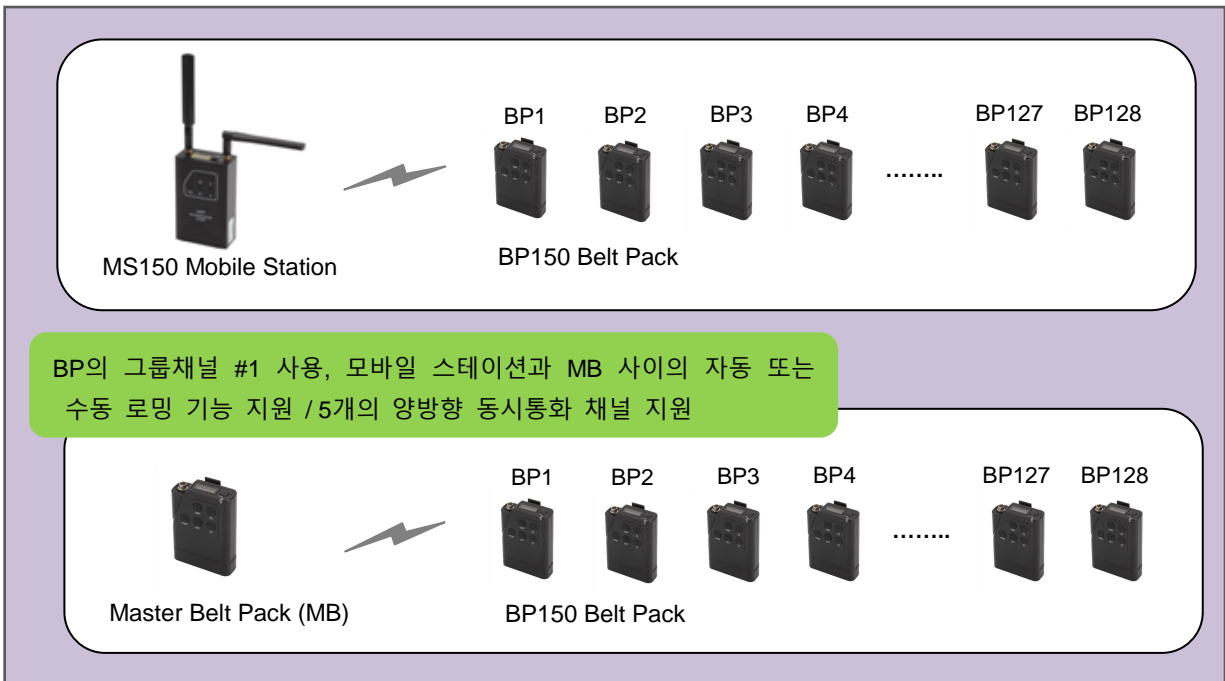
BP1 BP2 BP3 BP4 …….. BP127 BP128

MS150 Mobile Station

BP150 Belt Pack

BP의 그룹채널 #1 사용, 모바일 스테이션과 MB 사이의 자동 또는 수동 로밍 기능 지원 / 5개의 양방향 동시통화 채널 지원

BP1 BP2 BP3 BP4 …….. BP127 BP128

Master Belt Pack (MB)

BP150 Belt Pack